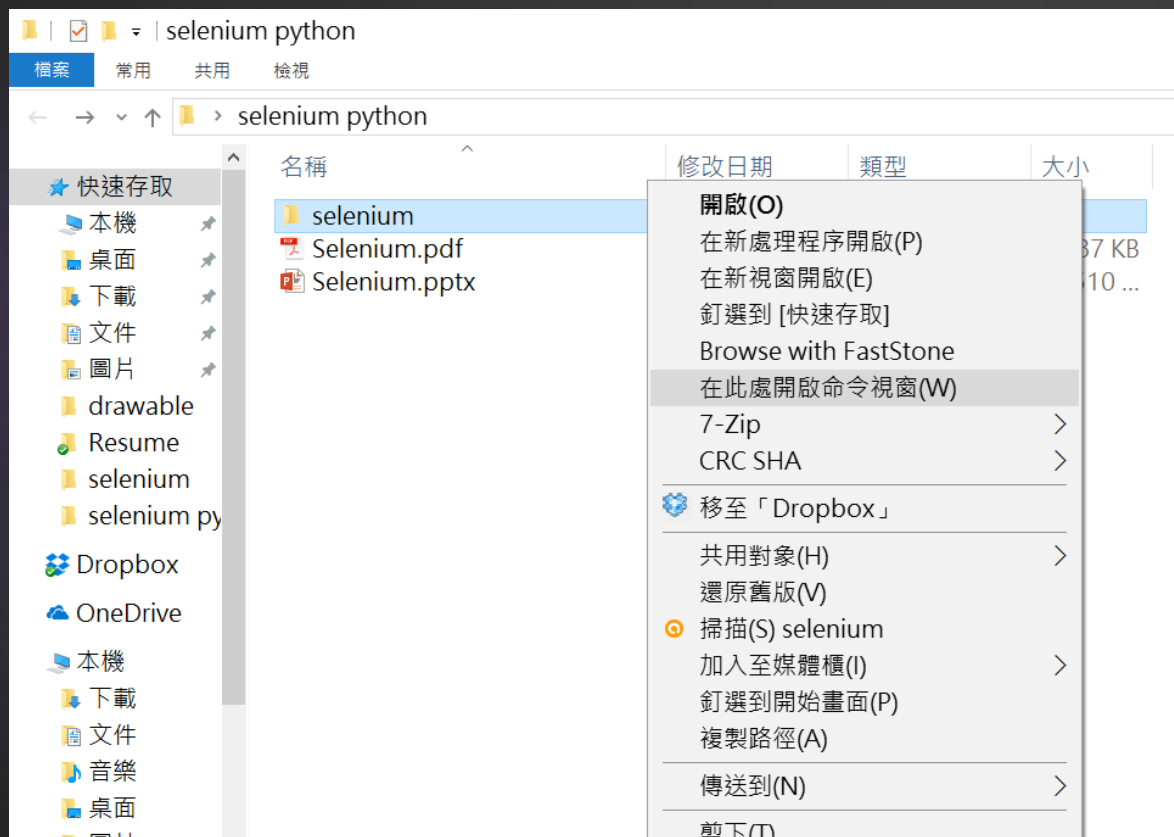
selenium python

檔案 常用 共用 檢視

selenium python

快速存取
本機
桌面
下載
文件
圖片
drawable
Resume
selenium
selenium py
Dropbox
OneDrive
本機
下載
文件
音樂
桌面

名稱 修改日期 類型 大小
selenium
Selenium.pdf
Selenium.pptx
37 KB
10 ...

開啟(O)
在新處理程序開啟(P)
在新視窗開啟(E)
釘選到 [快速存取]
Browse with FastStone
在此處開啟命令視窗(W)
7-Zip
CRC SHA
移至「Dropbox」
共用對象(H)
還原舊版(V)
掃描(S) selenium
加入至媒體櫃(I)
釘選到開始畫面(P)
複製路徑(A)
傳送到(N)
剪下(T)